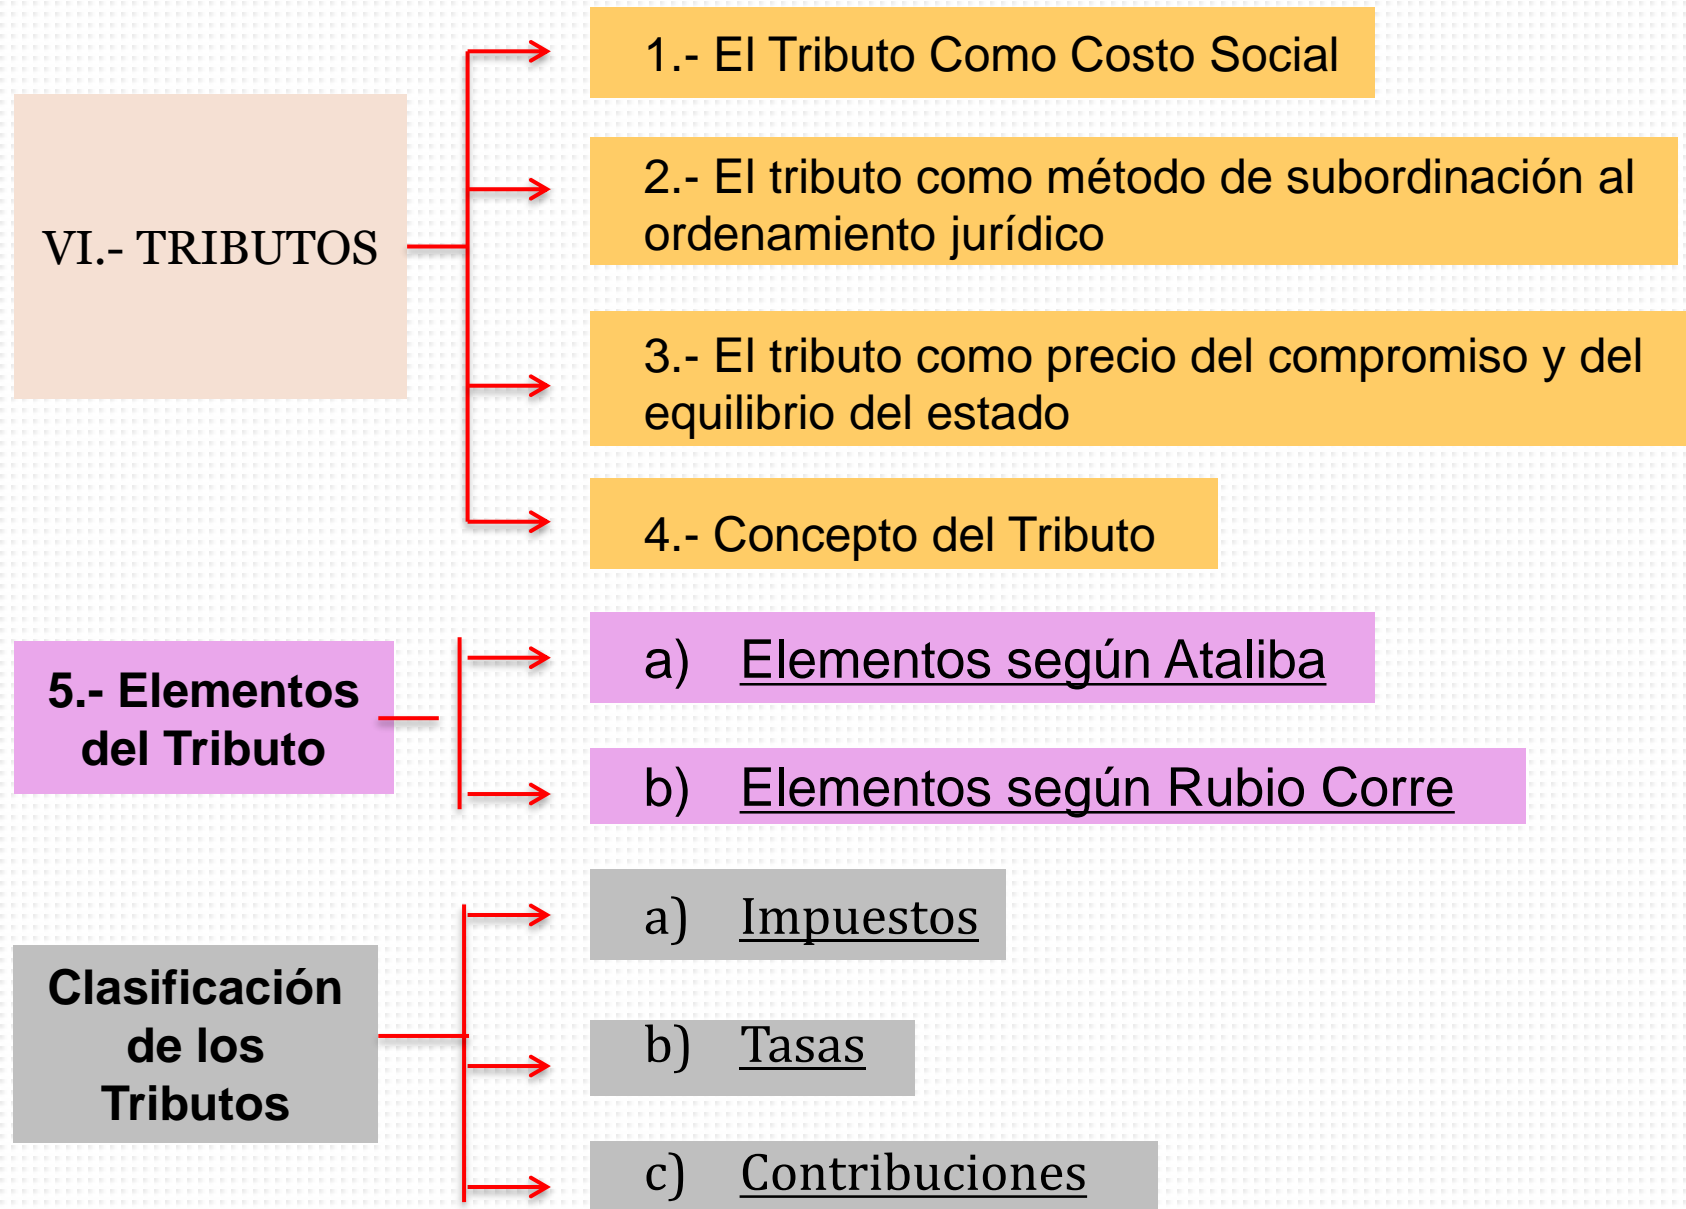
VI.- TRIBUTOS

1.- El Tributo Como Costo Social

2.- El tributo como método de subordinación al ordenamiento jurídico

3.- El tributo como precio del compromiso y del equilibrio del estado

4.- Concepto del Tributo

5.- Elementos del Tributo

a) Elementos según Ataliba

b) Elementos según Rubio Corre

Clasificación de los Tributos

a) Impuestos

b) Tasas

c) Contribuciones